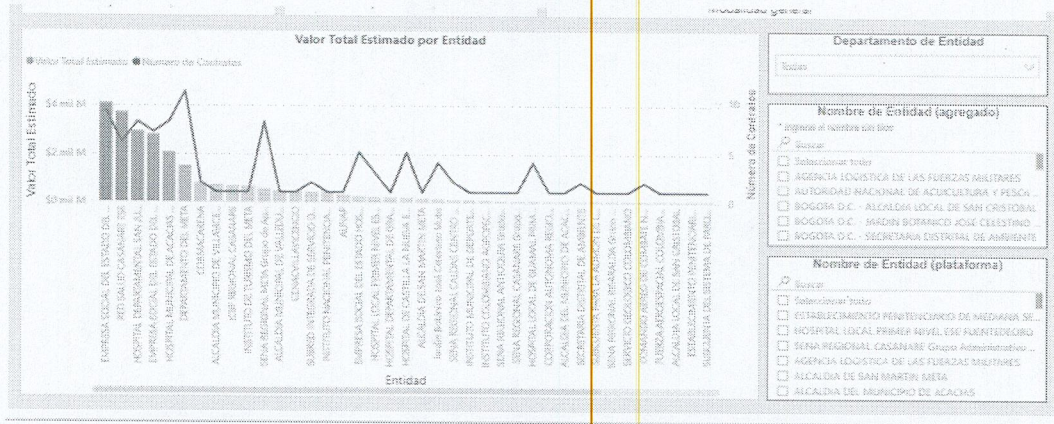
Valor Total Estimado por Entidad

Valor Total Estimado  Numero de Contratos

Valor Total Estimado

$4 mil M
$2 mil M
$0 mil M

Numero de Contratos

10
5
0

EMPRESA SOCIAL DEL ESTADO DEL...
RED SALUD CASANARE ESE
HOSPITAL DEPARTAMENTAL SAN AN...
EMPRESA SOCIAL DEL ESTADO HO...
HOSPITAL MUNICIPAL DE ACACIAS
DEPARTAMENTO DEL META
CORMACARENA
ALCALDIA MUNICIPIO DE VILLAVIC...
ICBF REGIONAL CASANARE
INSTITUTO DE TURISMO DEL META
SENA REGIONAL META Grupo de Ap...
ALCALDIA MUNICIPAL DE VILLAVI...
CENAC VILLAVICENCIO
BOMBEROS VOLUNTARIOS DE VILLAVICENCIO
INSTITUTO NACIONAL PENITENCIA...
AUNAP
EMPRESA SOCIAL DEL ESTADO HOS...
HOSPITAL LOCAL PRIMER NIVEL ES...
HOSPITAL DEPARTAMENTAL DE GRA...
HOSPITAL DE CASTILLA LA NUEVA E...
ALCALDIA DE SAN MARTIN META
Jardín Botánico José Celestino Mutis
SENA REGIONAL CALDAS CENTRO...
INSTITUTO MUNICIPAL DE DEPORTE...
INSTITUTO COLOMBIANO AGROPEC...
SENA REGIONAL CASANARE Grupo...
SENA REGIONAL META Grupo...
HOSPITAL LOCAL DE GRANADA PRIM...
CORPORACION AUTONOMA REGIO...
ALCALDIA DEL MUNICIPIO DE ACA...
SECRETARIA DISTRITAL DE AMBIENTE
AGENCIA LOGISTICA DE LAS FUERZ...
SENA REGIONAL GUAVIARE Grupo...
SERVICIO GEOLOGICO COLOMBIANO
AGENCIA NACIONAL DE CONTRATACI...
FUERZA AEROESPACIAL COLOMBIA...
ALCALDIA LOCAL DE SAN CRISTOBAL
ESTABLECIMIENTO PENITENCIARIO...
SUBDIRECCION DEL SISTEMA DE PARQ...

Entidad

Departamento de Entidad
Todas

Nombre de Entidad (agregado)
Ingrese el nombre en bus
Buscar
Seleccionar todo
AGENCIA LOGISTICA DE LAS FUERZAS MILITARES
AUTORIDAD NACIONAL DE ACUICULTURA Y PESCA
BOGOTA D.C. - ALCALDIA LOCAL DE SAN CRISTOBAL
BOGOTA D.C. - JARDIN BOTANICO JOSE CELESTINO
BOGOTA D.C. - SECRETARIA DISTRITAL DE AMBIENTE

Nombre de Entidad (plataforma)
Buscar
Seleccionar todo
ESTABLECIMIENTO PENITENCIARIO DE MEDIANA SE...
HOSPITAL LOCAL PRIMER NIVEL ESE FUENTEDEORO
SENA REGIONAL CASANARE Grupo Administrativo ...
AGENCIA LOGISTICA DE LAS FUERZAS MILITARES
ALCALDIA DE SAN MARTIN META
ALCALDIA DEL MUNICIPIO DE ACACIAS